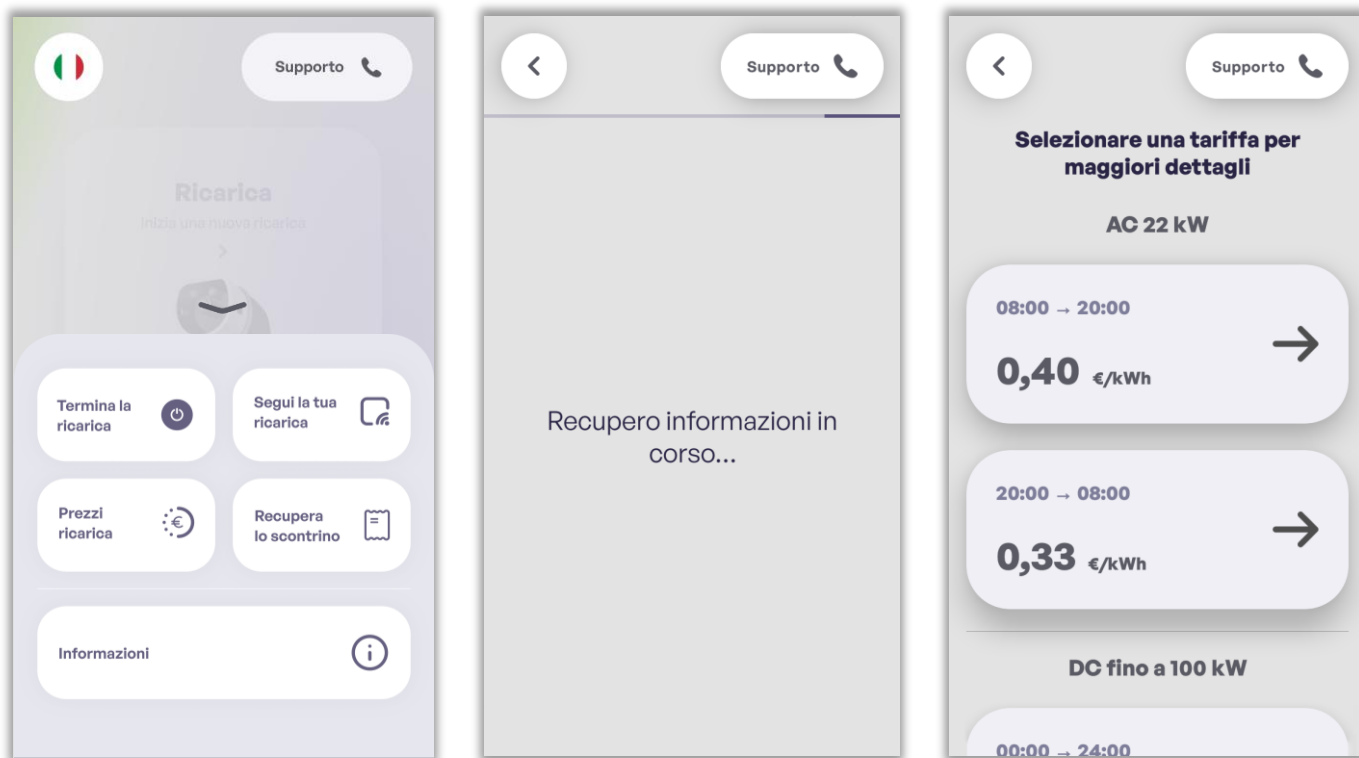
Supporto

Ricarica

Inizia una nuova ricarica

Termina la ricarica

Segui la tua ricarica

Prezzi ricarica

Recupera lo scontrino

Informazioni

Supporto

Recupero informazioni in corso...

Supporto

Selezionare una tariffa per maggiori dettagli

AC 22 kW

08:00 → 20:00

0,40 €/kWh

20:00 → 08:00

0,33 €/kWh

DC fino a 100 kW

00:00 → 24:00